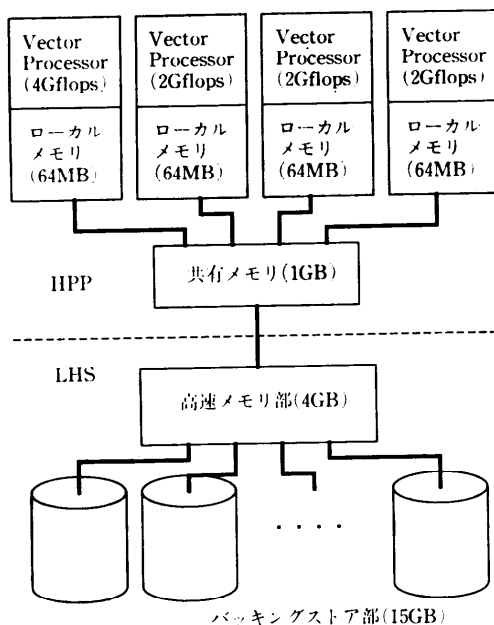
Vector Processor (4Gflops)

ローカルメモリ (64MB)

Vector Processor (2Gflops)

ローカルメモリ (64MB)

Vector Processor (2Gflops)

ローカルメモリ (64MB)

Vector Processor (2Gflops)

ローカルメモリ (64MB)

HPP

共有メモリ(1GB)

LHS

高速メモリ部(4GB)

. . . .

バッキングストア部(15GB)